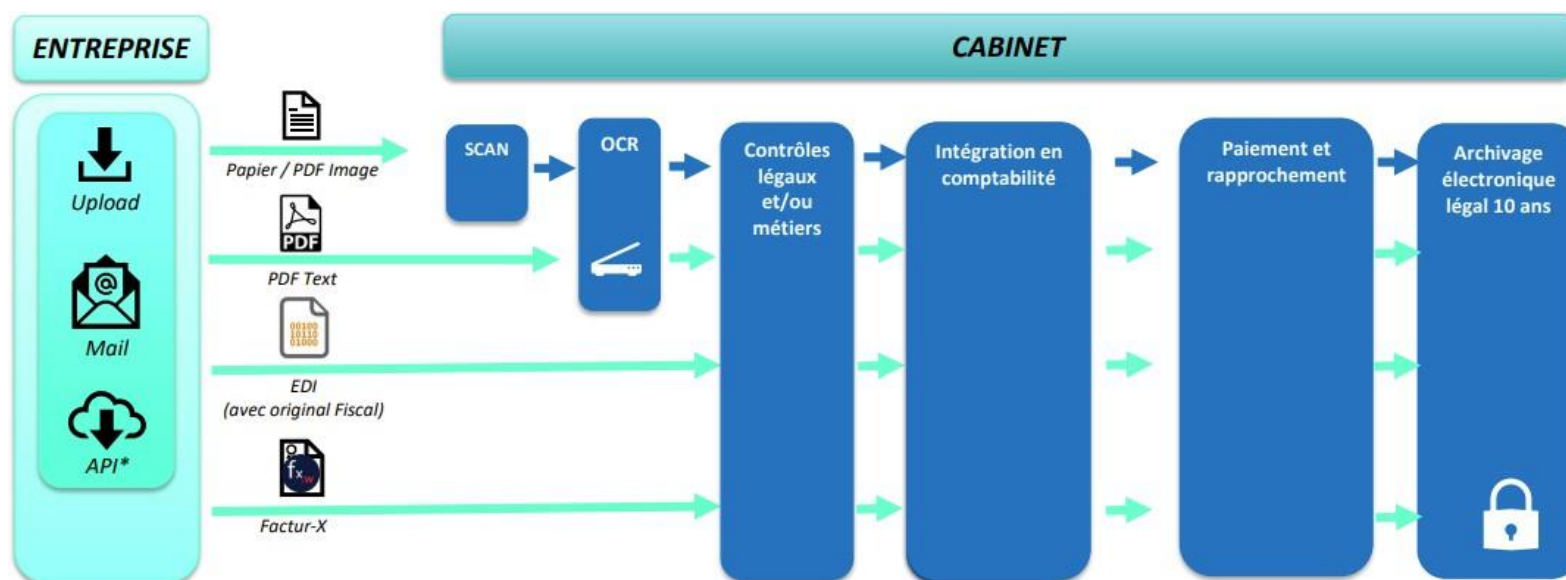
ENTREPRISE

CABINET

Upload

Mail

API*

PDF

Papier / PDF Image

PDF Text

00100
10110
01000

EDI
(avec original Fiscal)

Factur-X

SCAN

OCR

Contrôles légaux et/ou métiers

Intégration en comptabilité

Paiement et rapprochement

Archivage électronique légal 10 ans